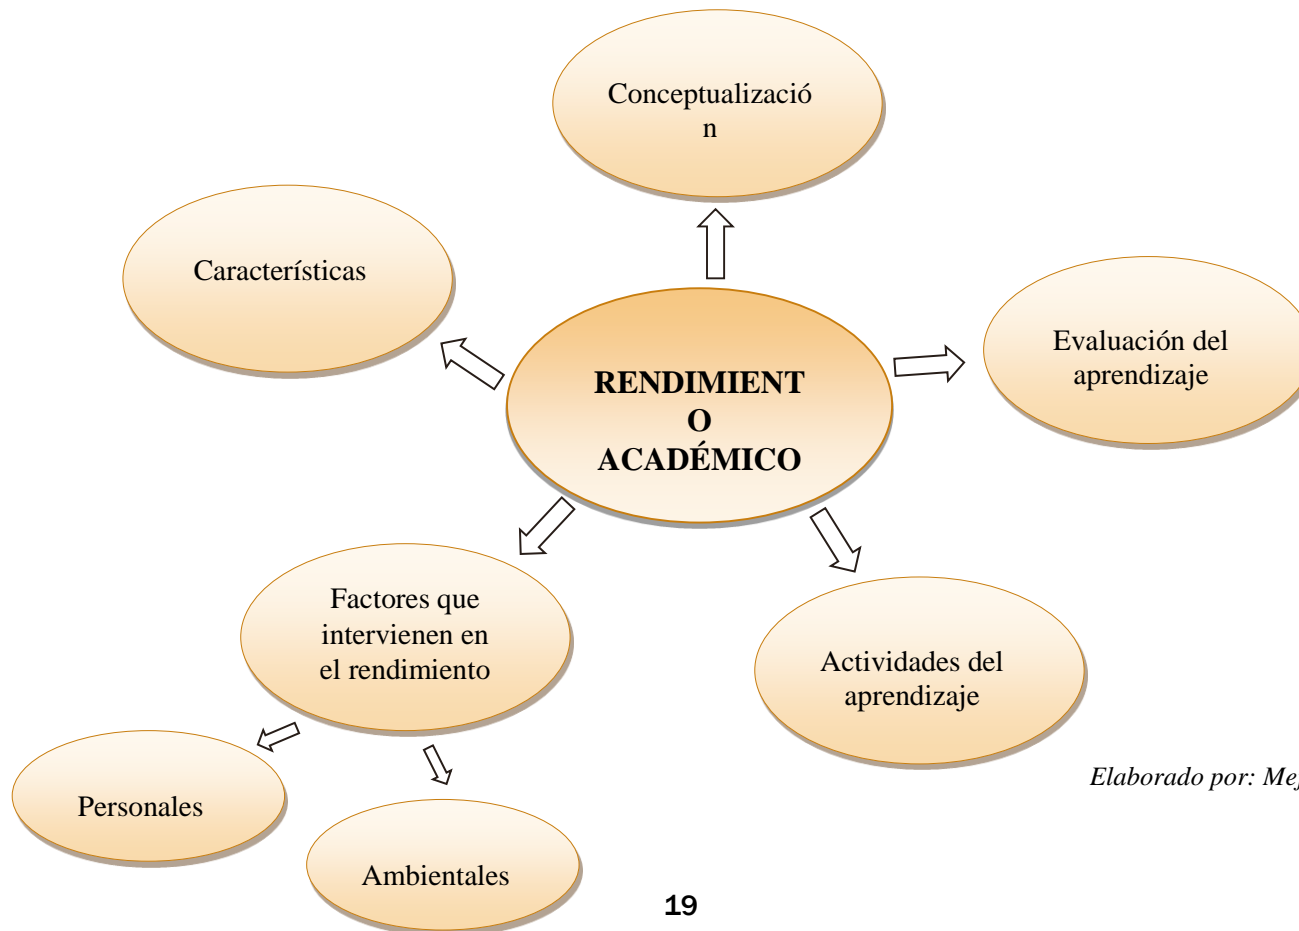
Conceptualizació n

Características

RENDIMIENT O ACADÉMICO

Evaluación del aprendizaje

Factores que intervienen en el rendimiento

Actividades del aprendizaje

Personales

Ambientales

Elaborado por: Me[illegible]

19